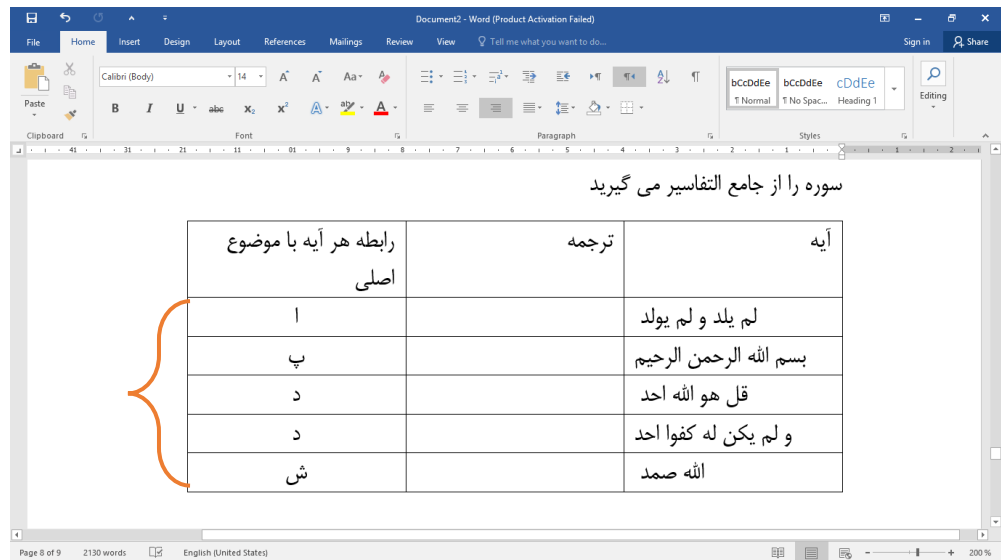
Document2 - Word (Product Activation Failed)

Sign in
Share

File Home Insert Design Layout References Mailings Review View Tell me what you want to do...

Paste
Clipboard
Calibri (Body) 14
B I U abc $x_2$ $x^2$
Font
Paragraph
AaBbCcDdEe ¶ Normal
AaBbCcDdEe ¶ No Spac...
AaBbCcDdEe Heading 1
Styles
Editing

سوره را از جامع التفاسیر می گیرید

| آیه | ترجمه | رابطه هر آیه با موضوع اصلی |
|---|---|---|
| لم یلد و لم یولد | | ا |
| بسم الله الرحمن الرحیم | | پ |
| قل هو الله احد | | د |
| و لم یکن له کفوا احد | | د |
| الله صمد | | ش |

Page 8 of 9 2130 words English (United States) 200 %